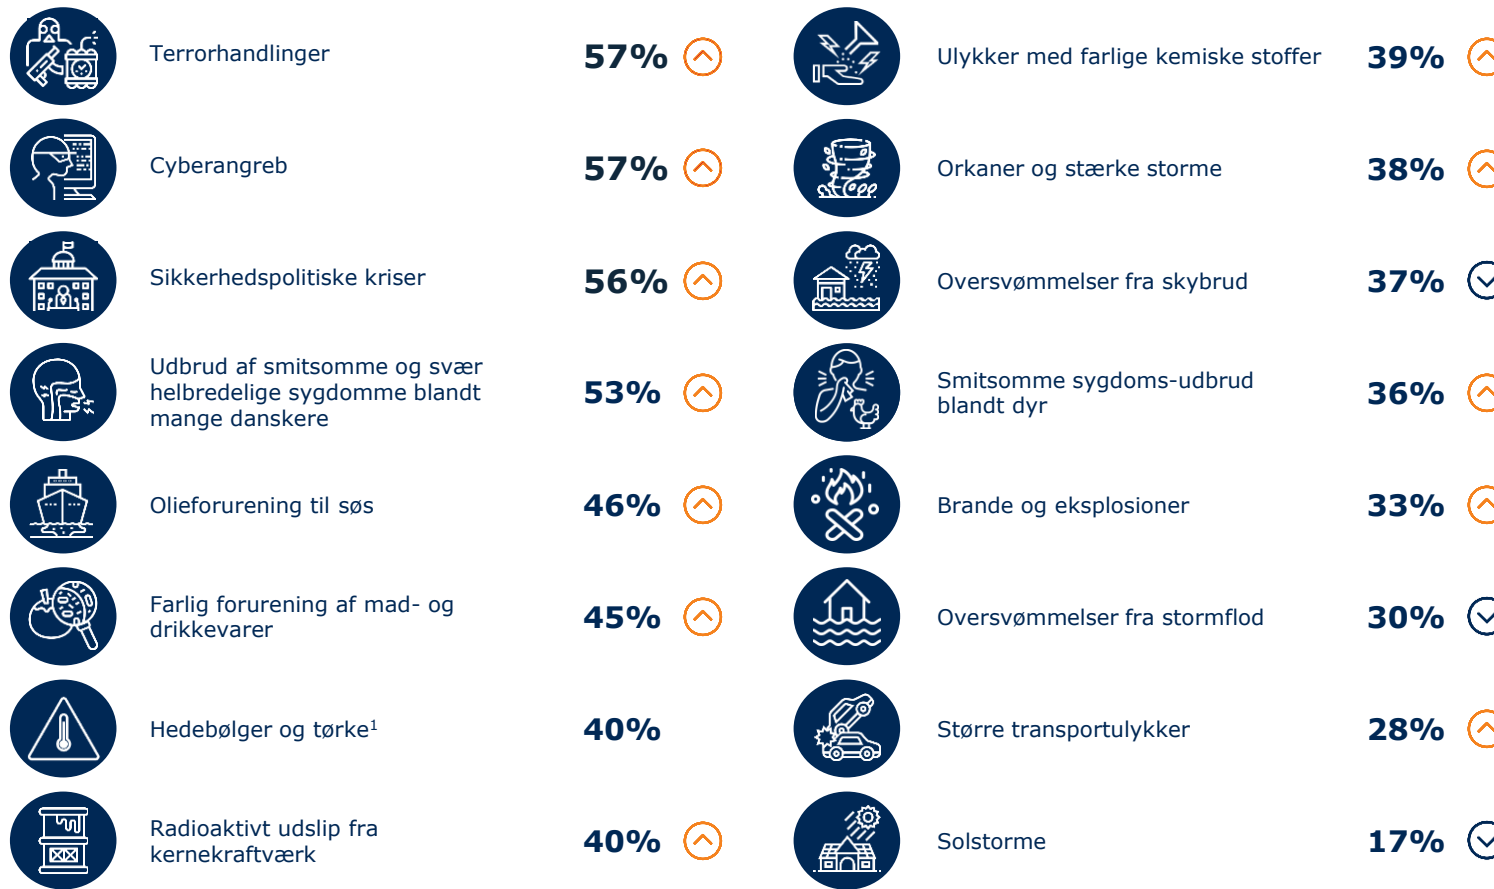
Terrorhandlinger 57%

Ulykker med farlige kemiske stoffer 39%

Cyberangreb 57%

Orkaner og stærke storme 38%

Sikkerhedspolitiske kriser 56%

Oversvømmelser fra skybrud 37%

Udbrud af smitsomme og svær helbredelige sygdomme blandt mange danskere 53%

Smitsomme sygdoms-udbrud blandt dyr 36%

Olieforurening til søs 46%

Brande og eksplosioner 33%

Farlig forurening af mad- og drikkevarer 45%

Oversvømmelser fra stormflod 30%

Hedebølger og tørke$^1$ 40%

Større transportulykker 28%

Radioaktivt udslip fra kernekraftværk 40%

Solstorme 17%